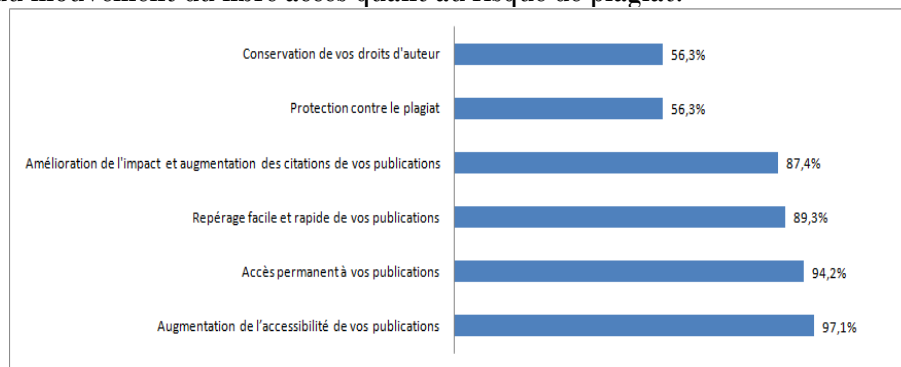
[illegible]

| | |
|---|---|
| Conservation de vos droits d'auteur | 56,3% |
| Protection contre le plagiat | 56,3% |
| Amélioration de l'impact et augmentation des citations de vos publications | 87,4% |
| Repérage facile et rapide de vos publications | 89,3% |
| Accès permanent à vos publications | 94,2% |
| Augmentation de l'accessibilité de vos publications | 97,1% |